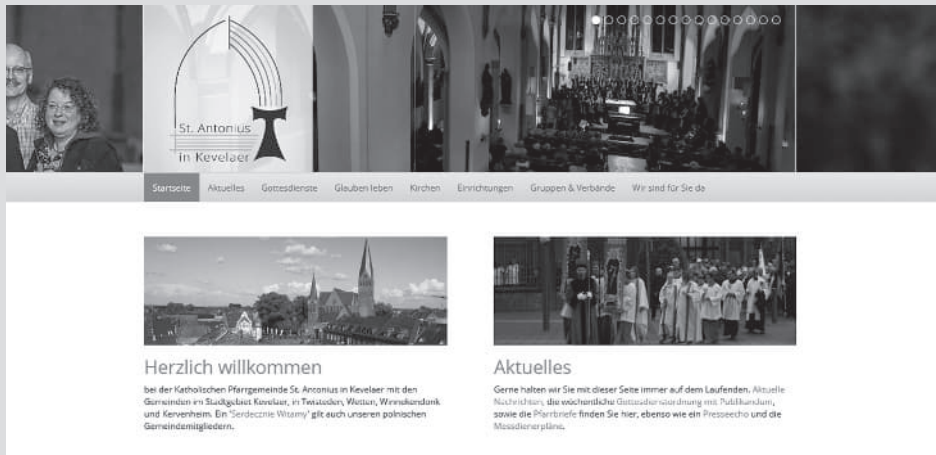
St. Antonius
in Kevelaer

Startseite Aktuelles Gottesdienste Glauben leben Kirchen Einrichtungen Gruppen & Verbände Wir sind für Sie da

Herzlich willkommen

bei der Katholischen Pfarrgemeinde St. Antonius in Kevelaer mit den Gemeinden im Stadtgebiet Kevelaer, in Twisteden, Wetten, Winnekendonk und Kervenheim. Ein 'Serdecznie Witamy' gilt auch unseren polnischen Gemeindemitgliedern.

Aktuelles

Gerne halten wir Sie mit dieser Seite immer auf dem Laufenden. Aktuelle Nachrichten, die wöchentliche Gottesdienstordnung mit Publikandum, sowie die Pfarrbriefe finden Sie hier, ebenso wie ein Presseecho und die Messdienerpläne.